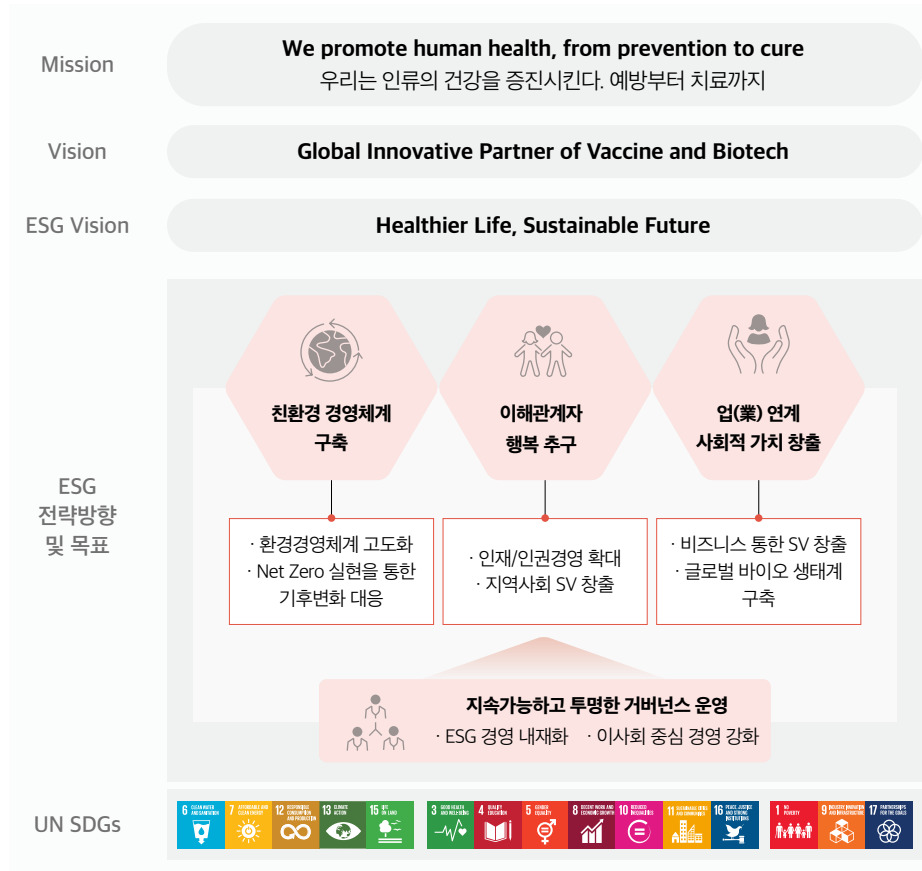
Mission
We promote human health, from prevention to cure
우리는 인류의 건강을 증진시킨다. 예방부터 치료까지

Vision
Global Innovative Partner of Vaccine and Biotech

ESG Vision
Healthier Life, Sustainable Future

ESG 전략방향 및 목표

친환경 경영체계 구축
· 환경경영체계 고도화
· Net Zero 실현을 통한 기후변화 대응

이해관계자 행복 추구
· 인재/인권경영 확대
· 지역사회 SV 창출

업(業) 연계 사회적 가치 창출
· 비즈니스 통한 SV 창출
· 글로벌 바이오 생태계 구축

지속가능하고 투명한 거버넌스 운영
· ESG 경영 내재화 · 이사회 중심 경영 강화

UN SDGs
6 CLEAN WATER AND SANITATION
7 AFFORDABLE AND CLEAN ENERGY
12 RESPONSIBLE CONSUMPTION AND PRODUCTION
13 CLIMATE ACTION
15 LIFE ON LAND
3 GOOD HEALTH AND WELL-BEING
4 QUALITY EDUCATION
5 GENDER EQUALITY
8 DECENT WORK AND ECONOMIC GROWTH
10 REDUCED INEQUALITIES
11 SUSTAINABLE CITIES AND COMMUNITIES
16 PEACE, JUSTICE AND STRONG INSTITUTIONS
1 NO POVERTY
9 INDUSTRY, INNOVATION AND INFRASTRUCTURE
17 PARTNERSHIPS FOR THE GOALS